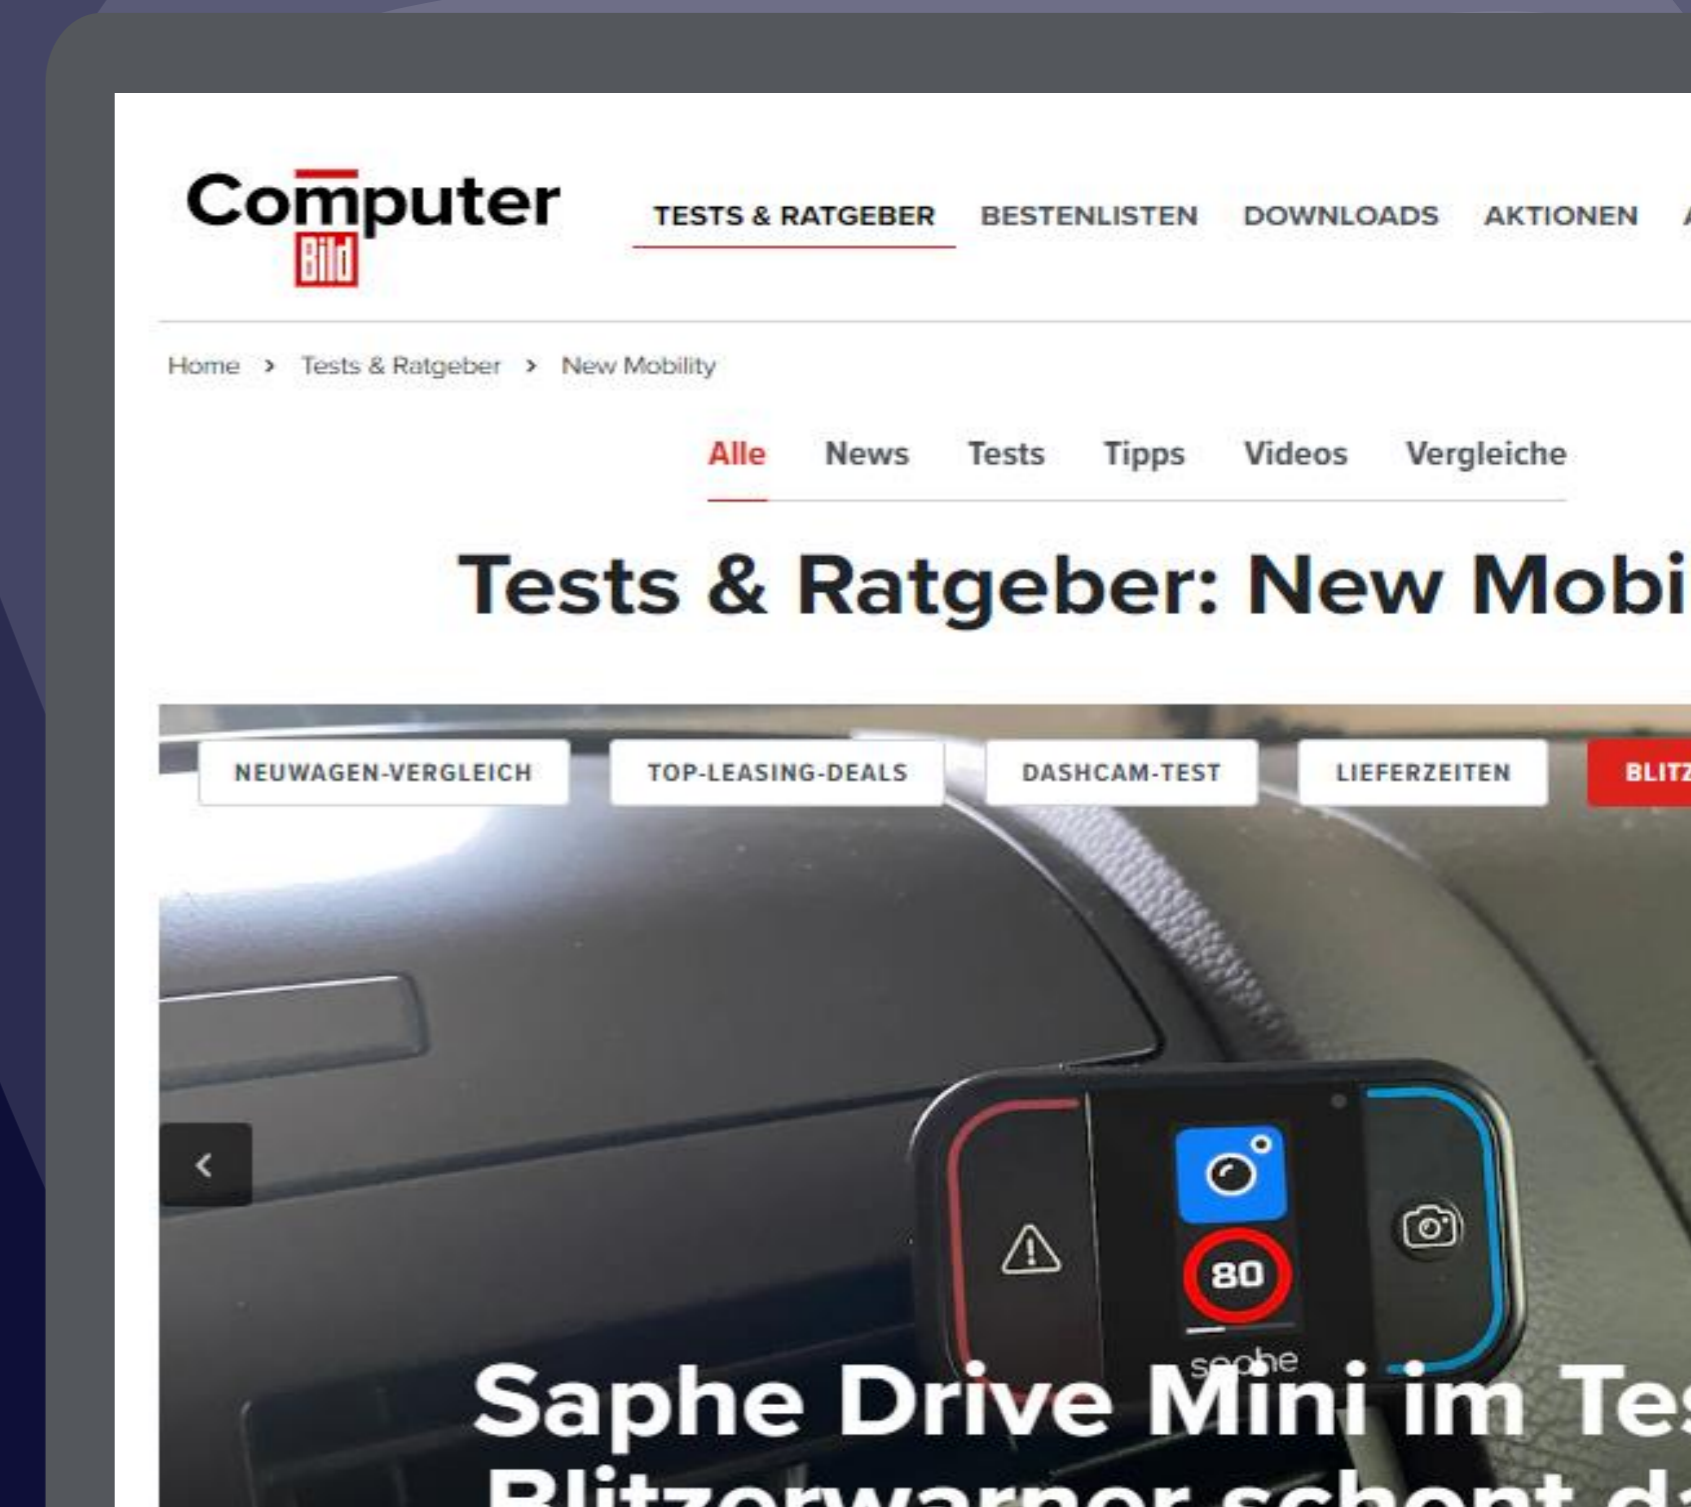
Computer Bild

TESTS & RATGEBER BESTENLISTEN DOWNLOADS AKTIONEN

Home › Tests & Ratgeber › New Mobility

Alle News Tests Tipps Videos Vergleiche

Tests & Ratgeber: New Mobi

NEUWAGEN-VERGLEICH TOP-LEASING-DEALS DASHCAM-TEST LIEFERZEITEN BLITZ

80

saphe

Saphe Drive Mini im Tes
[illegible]